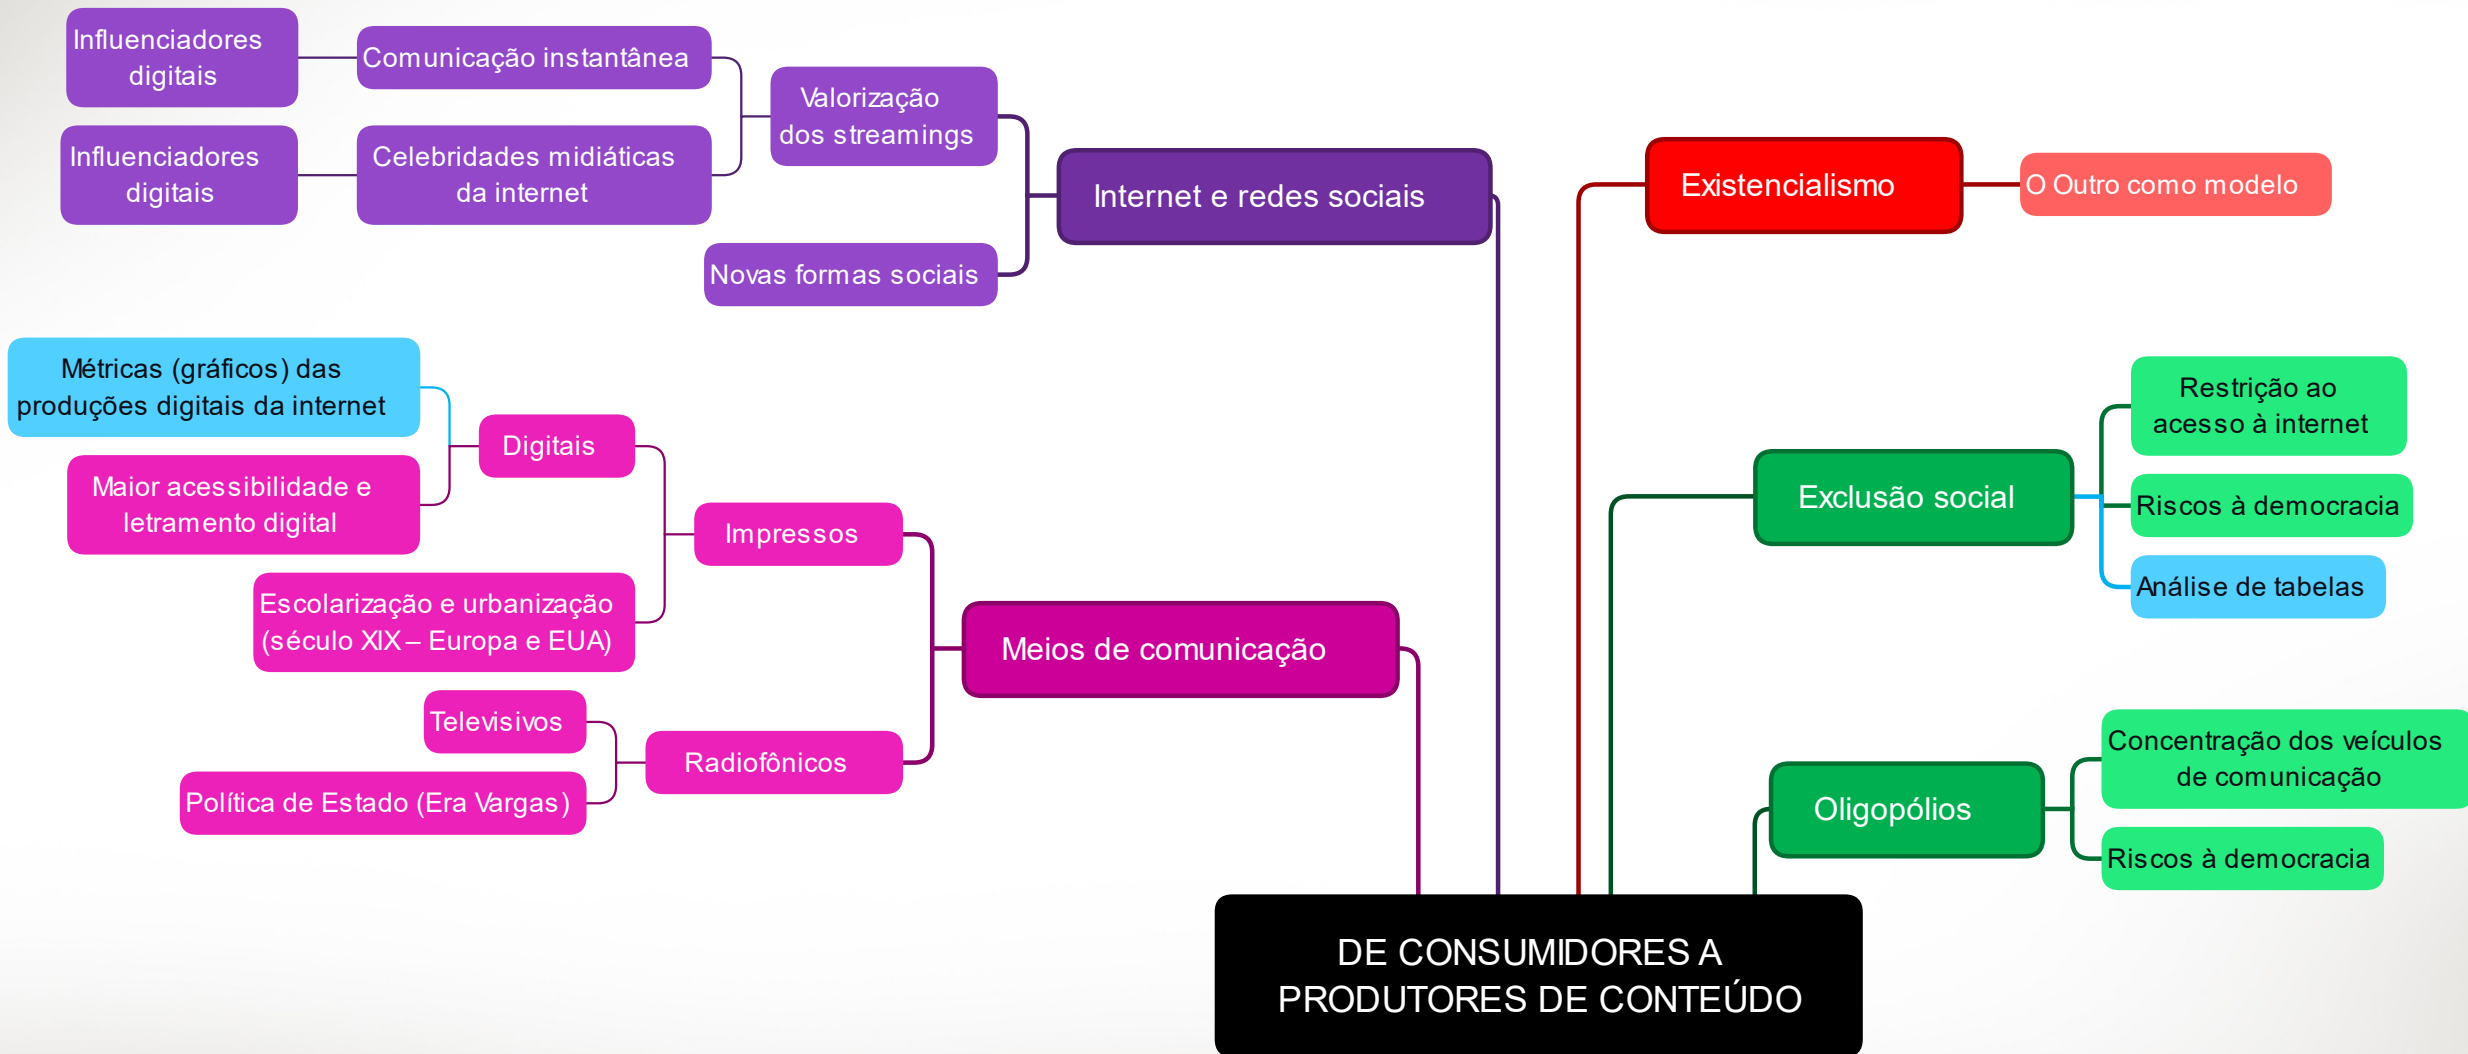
DE CONSUMIDORES A PRODUTORES DE CONTEÚDO

Internet e redes sociais

Valorização dos streamings

Comunicação instantânea

Influenciadores digitais

Celebridades midiáticas da internet

Influenciadores digitais

Novas formas sociais

Meios de comunicação

Impressos

Digitais

Métricas (gráficos) das produções digitais da internet

Maior acessibilidade e letramento digital

Escolarização e urbanização (século XIX – Europa e EUA)

Radiofônicos

Televisivos

Política de Estado (Era Vargas)

Existencialismo

O Outro como modelo

Exclusão social

Restrição ao acesso à internet

Riscos à democracia

Análise de tabelas

Oligopólios

Concentração dos veículos de comunicação

Riscos à democracia